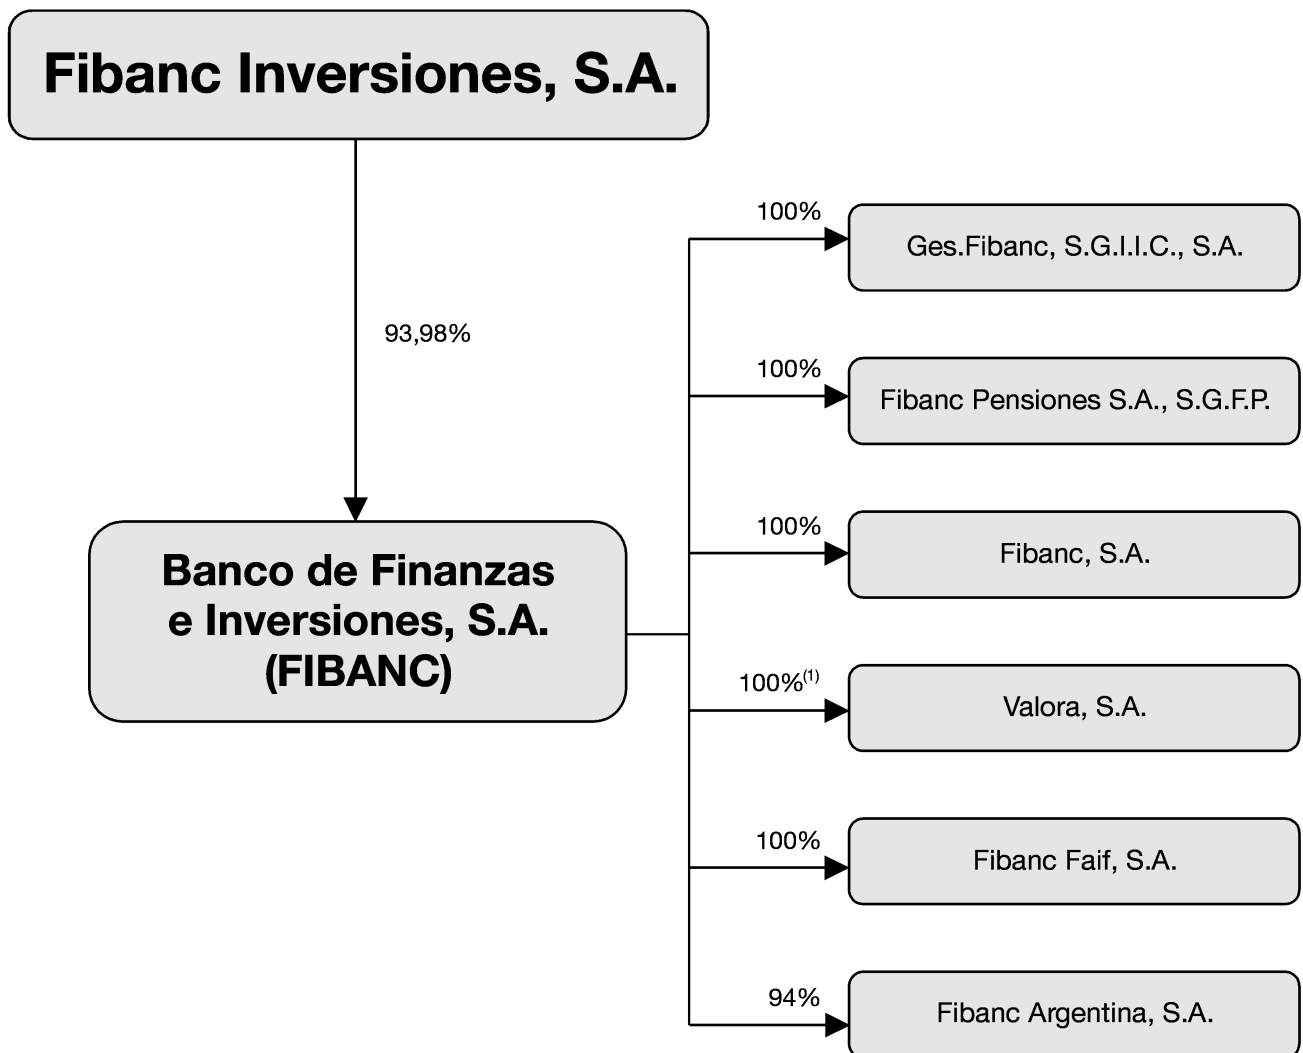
Fibanc Inversiones, S.A.

93,98%

Banco de Finanzas e Inversiones, S.A. (FIBANC)

100%
Ges.Fibanc, S.G.I.I.C., S.A.

100%
Fibanc Pensiones S.A., S.G.F.P.

100%
Fibanc, S.A.

100%$^{(1)}$
Valora, S.A.

100%
Fibanc Faif, S.A.

94%
Fibanc Argentina, S.A.